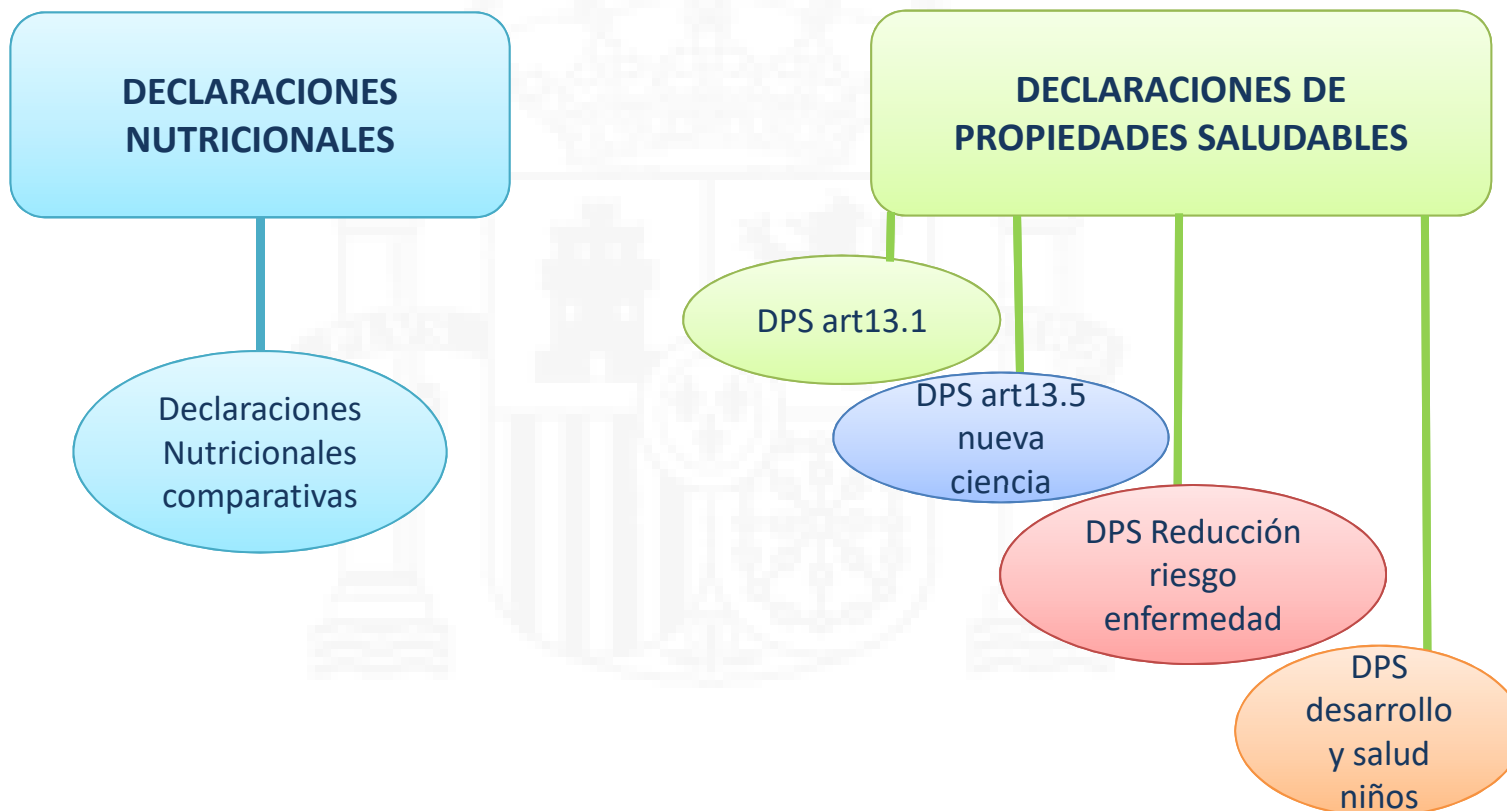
DECLARACIONES NUTRICIONALES

Declaraciones Nutricionales comparativas

DECLARACIONES DE PROPIEDADES SALUDABLES

DPS art13.1

DPS art13.5 nueva ciencia

DPS Reducción riesgo enfermedad

DPS desarrollo y salud niños